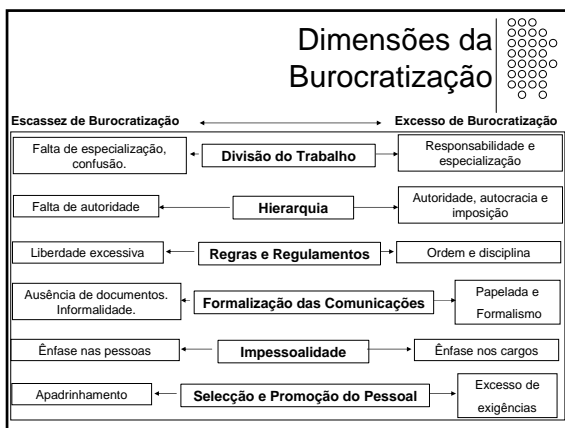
Dimensões da Burocratização

Escassez de Burocratização

Excesso de Burocratização

Falta de especialização, confusão.

Divisão do Trabalho

Responsabilidade e especialização

Falta de autoridade

Hierarquia

Autoridade, autocracia e imposição

Liberdade excessiva

Regras e Regulamentos

Ordem e disciplina

Ausência de documentos. Informalidade.

Formalização das Comunicações

Papelada e Formalismo

Ênfase nas pessoas

Impessoalidade

Ênfase nos cargos

Apadrinhamento

Selecção e Promoção do Pessoal

Excesso de exigências